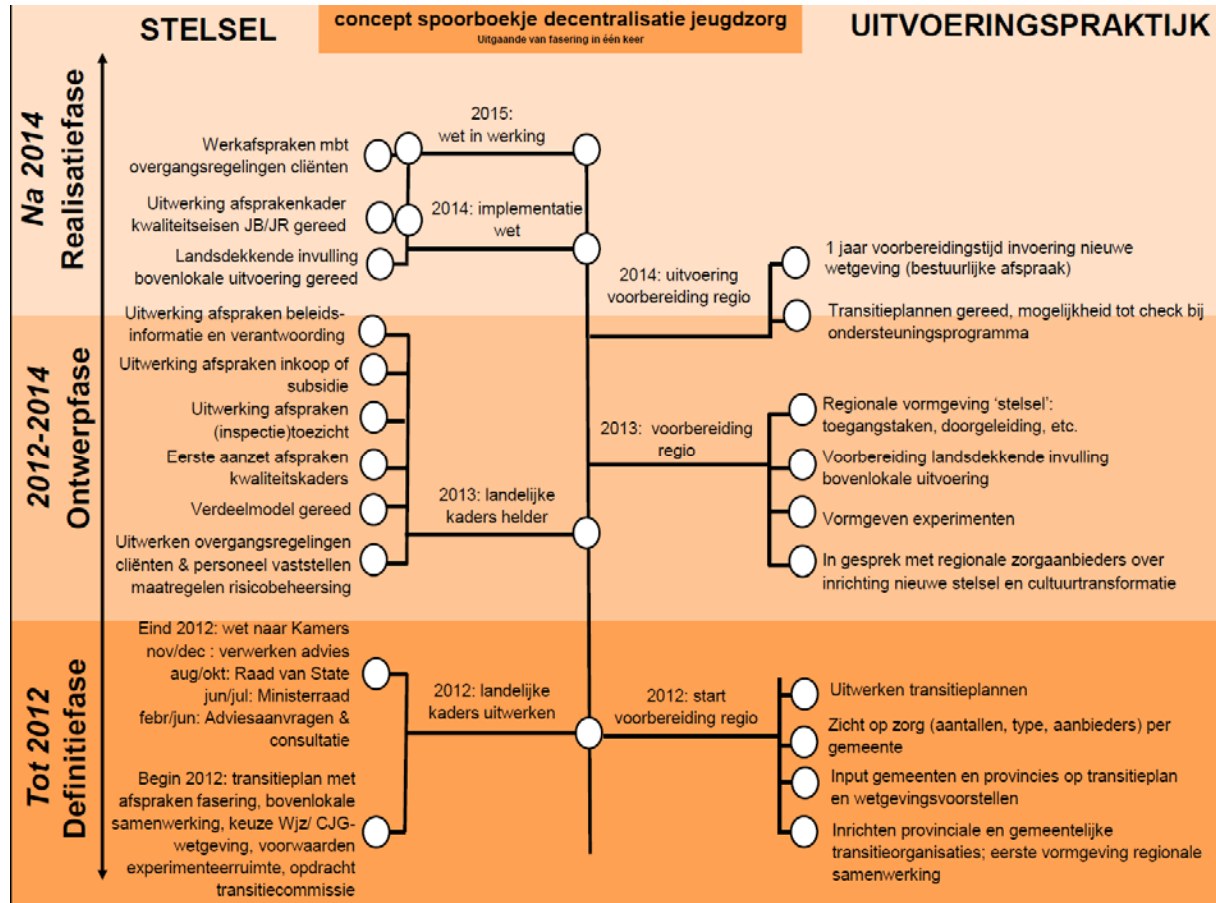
STELSEL

concept spoorboekje decentralisatie jeugdzorg
Uitgaande van fasering in één keer

UITVOERINGSPRAKTIJK

Na 2014
Realisatiefase

Werkafspraken mbt overgangsregelingen cliënten

Uitwerking afsprakenkader kwaliteitseisen JB/JR gereed

Landsdekkende invulling bovenlokale uitvoering gereed

2015: wet in werking

2014: implementatie wet

2014: uitvoering voorbereiding regio

1 jaar voorbereidingstijd invoering nieuwe wetgeving (bestuurlijke afspraak)

Transitieplannen gereed, mogelijkheid tot check bij ondersteuningsprogramma

2012-2014
Ontwerpfase

Uitwerking afspraken beleidsinformatie en verantwoording

Uitwerking afspraken inkoop of subsidie

Uitwerking afspraken (inspectie)toezicht

Eerste aanzet afspraken kwaliteitskaders

Verdeelmodel gereed

Uitwerken overgangsregelingen cliënten & personeel vaststellen maatregelen risicobeheersing

2013: landelijke kaders helder

2013: voorbereiding regio

Regionale vormgeving 'stelsel': toegangstaken, doorgeleiding, etc.

Voorbereiding landsdekkende invulling bovenlokale uitvoering

Vormgeven experimenten

In gesprek met regionale zorgaanbieders over inrichting nieuwe stelsel en cultuurtransformatie

Tot 2012
Definitiefase

Eind 2012: wet naar Kamers
nov/dec : verwerken advies
aug/okt: Raad van State
jun/jul: Ministerraad
febr/jun: Adviesaanvragen & consultatie

Begin 2012: transitieplan met afspraken fasering, bovenlokale samenwerking, keuze Wjz/ CJG-wetgeving, voorwaarden experimenteerruimte, opdracht transitiecommissie

2012: landelijke kaders uitwerken

2012: start voorbereiding regio

Uitwerken transitieplannen

Zicht op zorg (aantallen, type, aanbieders) per gemeente

Input gemeenten en provincies op transitieplan en wetgevingsvoorstellen

Inrichten provinciale en gemeentelijke transitieorganisaties; eerste vormgeving regionale samenwerking